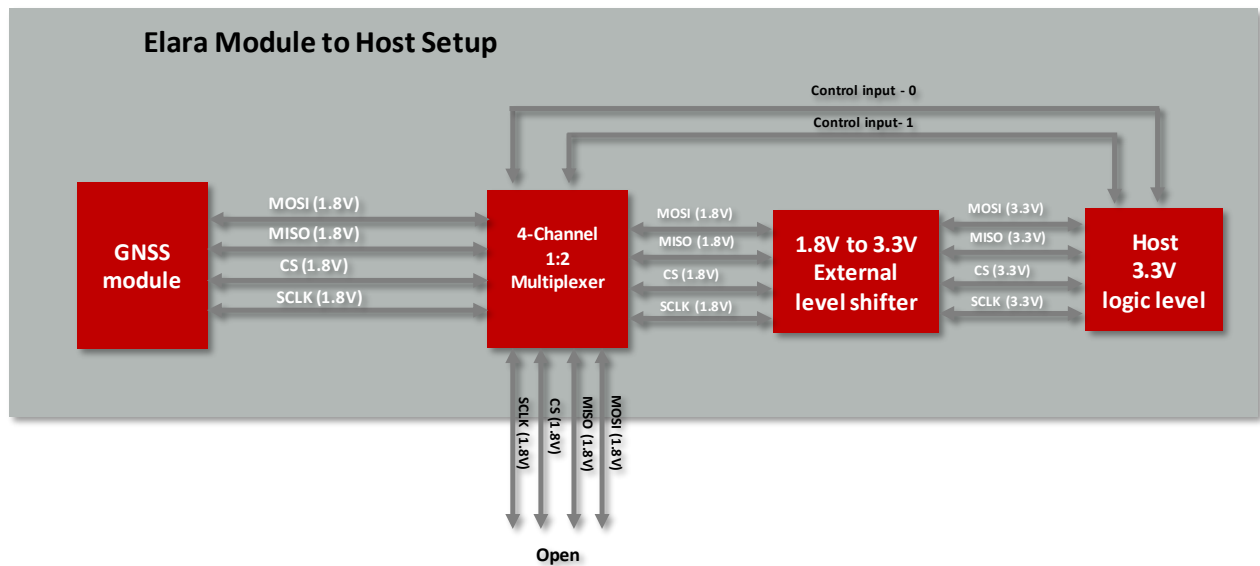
Elara Module to Host Setup

Control input - 0

Control input- 1

GNSS module

MOSI (1.8V)

MISO (1.8V)

CS (1.8V)

SCLK (1.8V)

4-Channel 1:2 Multiplexer

MOSI (1.8V)

MISO (1.8V)

CS (1.8V)

SCLK (1.8V)

1.8V to 3.3V External level shifter

MOSI (3.3V)

MISO (3.3V)

CS (3.3V)

SCLK (3.3V)

Host 3.3V logic level

SCLK (1.8V)

CS (1.8V)

MISO (1.8V)

MOSI (1.8V)

Open